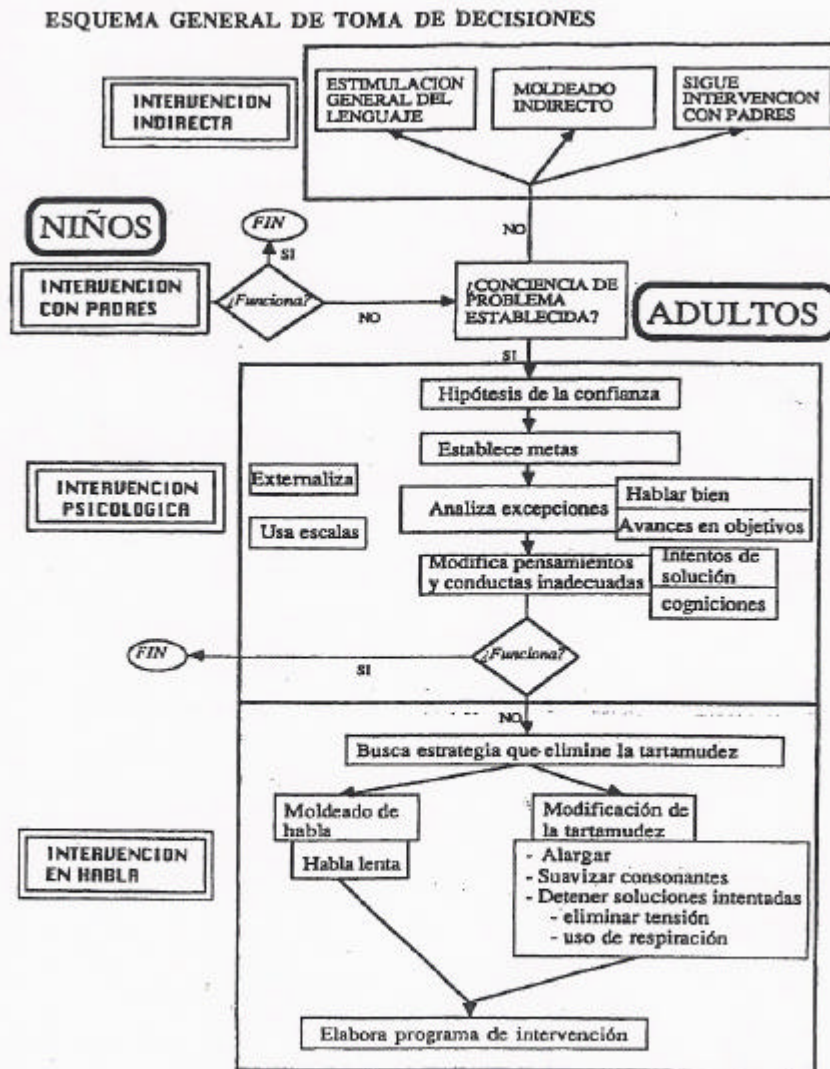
ESQUEMA GENERAL DE TOMA DE DECISIONES

INTERVENCION INDIRECTA

ESTIMULACION GENERAL DEL LENGUAJE

MOLDEADO INDIRECTO

SIGUE INTERVENCION CON PADRES

NIÑOS

FIN

SI

NO

INTERVENCION CON PADRES

¿Funciona?

NO

¿CONCIENCIA DE PROBLEMA ESTABLECIDA?

ADULTOS

SI

Hipótesis de la confianza

Establece metas

INTERVENCION PSICOLOGICA

Externaliza

Usa escalas

Analiza excepciones

Hablar bien

Avances en objetivos

Modifica pensamientos y conductas inadecuadas

Intentos de solución

cogniciones

FIN

SI

¿Funciona?

NO

Busca estrategia que elimine la tartamudez

Moldeado de habla

Habla lenta

Modificación de la tartamudez

INTERVENCION EN HABLA

- Alargar
- Suavizar consonantes
- Detener soluciones intentadas
- eliminar tensión
- uso de respiración

Elabora programa de intervención